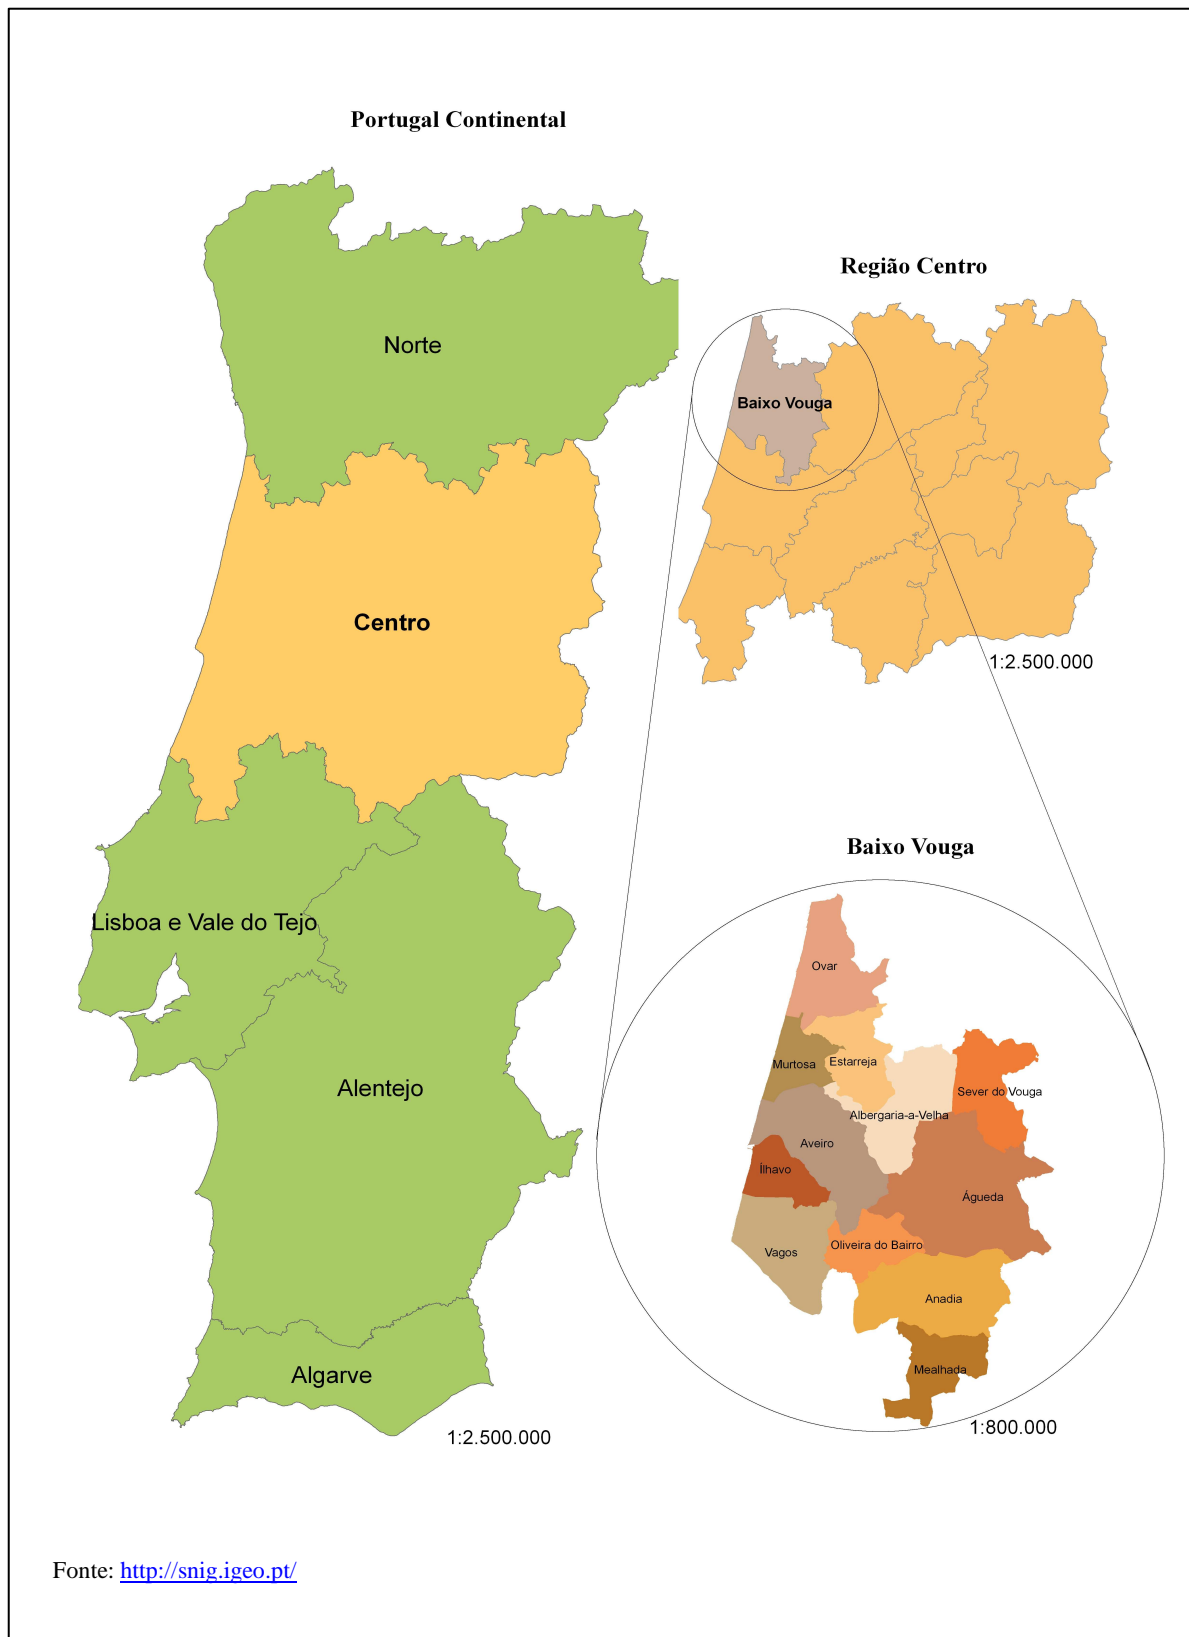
Portugal Continental

Norte

Centro

Lisboa e Vale do Tejo

Alentejo

Algarve

1:2.500.000

Região Centro

Baixo Vouga

1:2.500.000

Baixo Vouga

Ovar

Murtosa

Estarreja

Sever do Vouga

Albergaria-a-Velha

Aveiro

Ílhavo

Águeda

Vagos

Oliveira do Bairro

Anadia

Mealhada

1:800.000

Fonte: http://snig.igeo.pt/